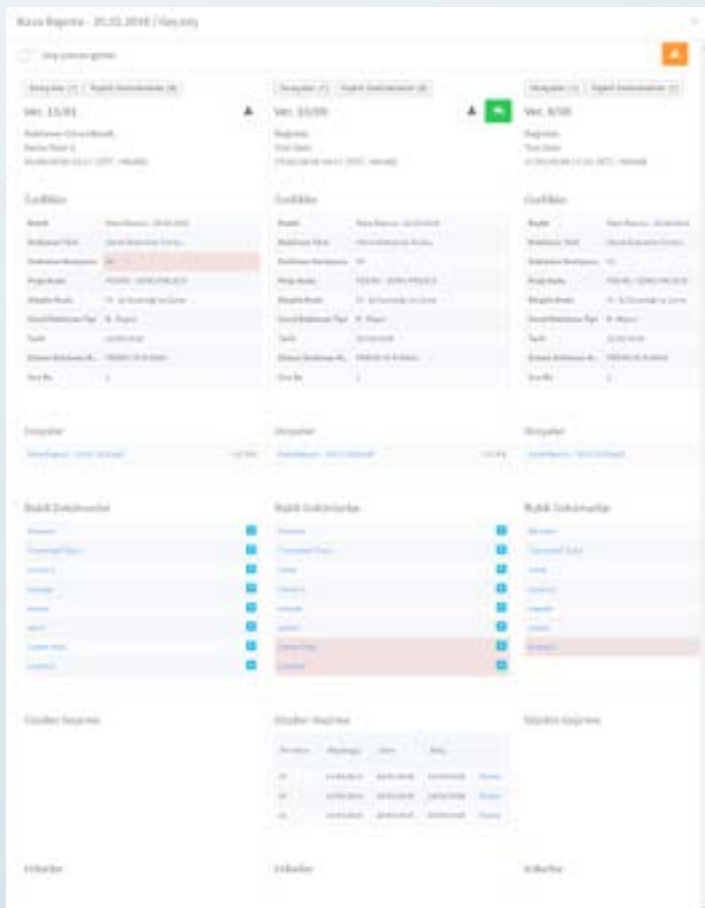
Kasa Raporu - 25.02.2018 / Versiyon

Ver. 13/01

Ver. 10/00

Ver. 9/00

Özellikler

Özellikler

Özellikler

Dosyalar

Dosyalar

Dosyalar

Bağlı Dokümanlar

Bağlı Dokümanlar

Bağlı Dokümanlar

Gözden Geçirme

Gözden Geçirme

Gözden Geçirme

Linkler

Linkler

Linkler